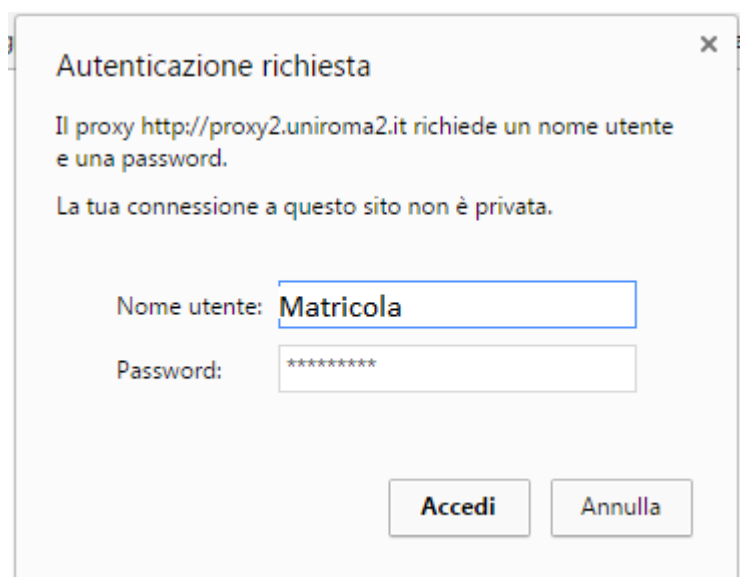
Autenticazione richiesta

×

Il proxy http://proxy2.uniroma2.it richiede un nome utente e una password.

La tua connessione a questo sito non è privata.

Nome utente: Matricola

Password: *********

Accedi

Annulla